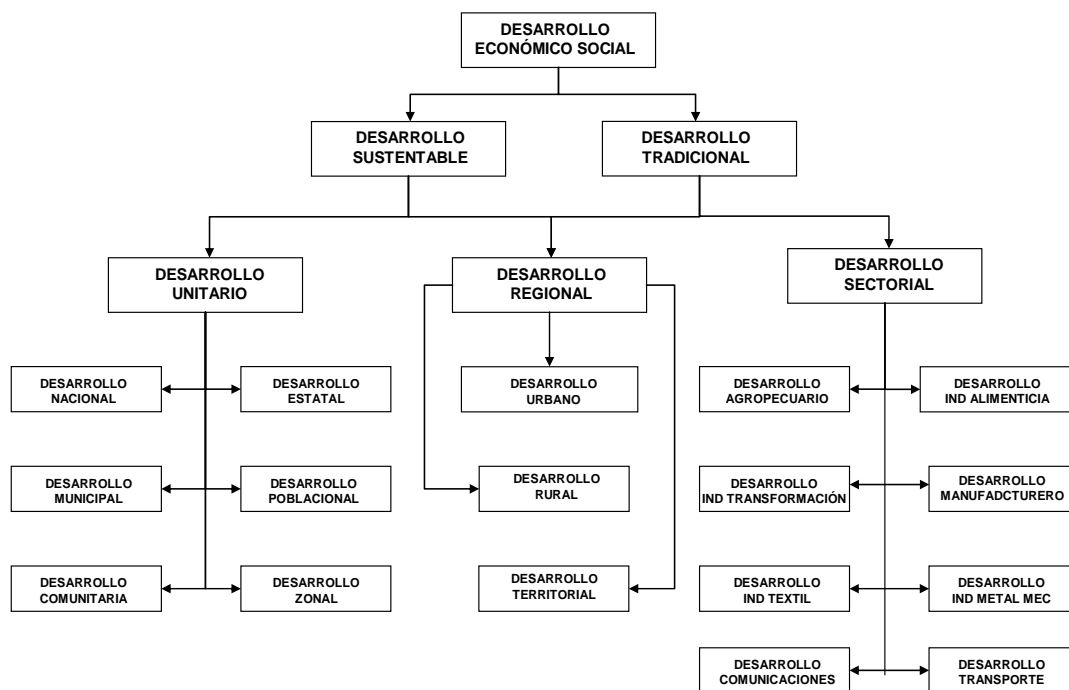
DESARROLLO ECONÓMICO SOCIAL

DESARROLLO SUSTENTABLE

DESARROLLO TRADICIONAL

DESARROLLO UNITARIO

DESARROLLO REGIONAL

DESARROLLO SECTORIAL

DESARROLLO NACIONAL

DESARROLLO ESTATAL

DESARROLLO MUNICIPAL

DESARROLLO POBLACIONAL

DESARROLLO COMUNITARIA

DESARROLLO ZONAL

DESARROLLO URBANO

DESARROLLO RURAL

DESARROLLO TERRITORIAL

DESARROLLO AGROPECUARIO

DESARROLLO IND ALIMENTICIA

DESARROLLO IND TRANSFORMACIÓN

DESARROLLO MANUFADCTURERO

DESARROLLO IND TEXTIL

DESARROLLO IND METAL MEC

DESARROLLO COMUNICACIONES

DESARROLLO TRANSPORTE